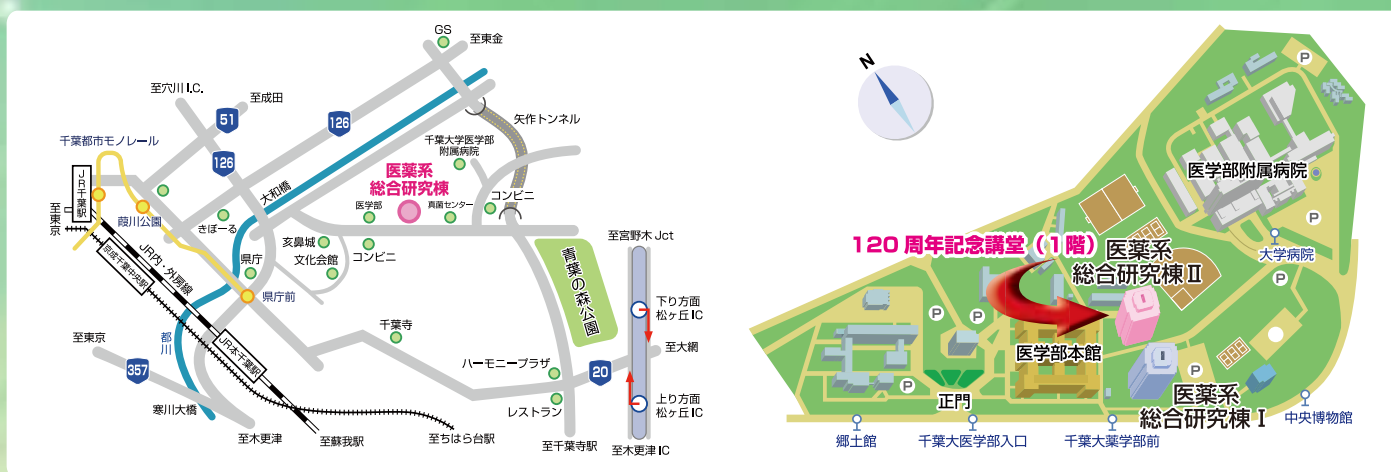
GS
至東金
至穴川I.C.
至成田
51
126
126
矢作トンネル
千葉都市モノレール
千葉大学医学部附属病院
医薬系
総合研究棟
大和橋
JR千葉駅
葭川公園
きぼーる
医学部
真菌センター
コンビニ
至東京
亥鼻城
文化会館
コンビニ
県庁
県庁前
JR内・外房線
京成千葉中央駅
青葉の森公園
至宮野木 Jct
下り方面 松ヶ丘IC
至大網
千葉寺
至東京
357
都川
JR本千葉駅
ハーモニープラザ
20
上り方面 松ヶ丘IC
寒川大橋
レストラン
至木更津
至蘇我駅
至ちはら台駅
至千葉寺駅
至木更津IC
N
P
P
P
医学部附属病院
120 周年記念講堂（1階）
医薬系
総合研究棟Ⅱ
大学病院
P
P
P
P
医学部本館
P
正門
医薬系
総合研究棟Ⅰ
郷土館
千葉大医学部入口
千葉大薬学部前
中央博物館